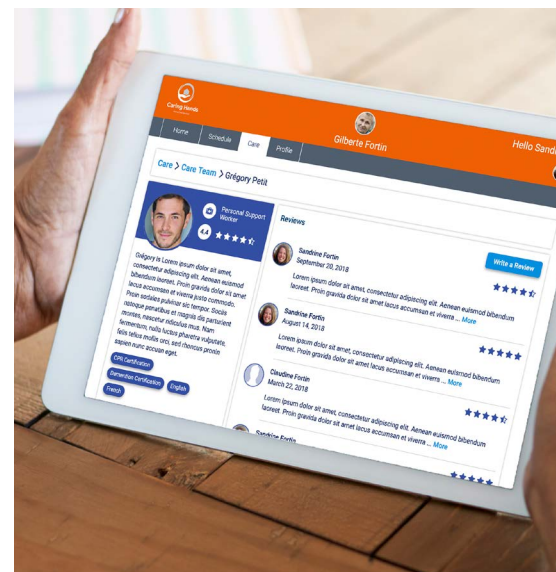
Caring Hands

Home Schedule Care Profile

Gilberte Fortin

Hello Sandi

Care > Care Team > Grégory Petit

Personal Support Worker

4.4

Grégory is Lorem ipsum dolor sit amet, consectetur adipiscing elit. Aenean euismod bibendum laoreet. Proin gravida dolor sit amet lacus accumsan et viverra justo commodo. Proin sodales pulvinar sic tempor. Sociis natoque penatibus et magnis dis parturient montes, nascetur ridiculus mus. Nam fermentum, nulla luctus pharetra vulputate, felis tellus mollis orci, sed rhoncus pronin sapien nunc accuan eget.

CPR Certification

Dementia Certification English

French

Reviews

Write a Review

Sandrine Fortin
September 20, 2018

Lorem ipsum dolor sit amet, consectetur adipiscing elit. Aenean euismod bibendum laoreet. Proin gravida dolor sit amet lacus accumsan et viverra ... More

Sandrine Fortin
August 14, 2018

Lorem ipsum dolor sit amet, consectetur adipiscing elit. Aenean euismod bibendum laoreet. Proin gravida dolor sit amet lacus accumsan et viverra ... More

Claudine Fortin
March 22, 2018

Lorem ipsum dolor sit amet, consectetur adipiscing elit. Aenean euismod bibendum laoreet. Proin gravida dolor sit amet lacus accumsan et viverra ... More

Sandrine Fortin